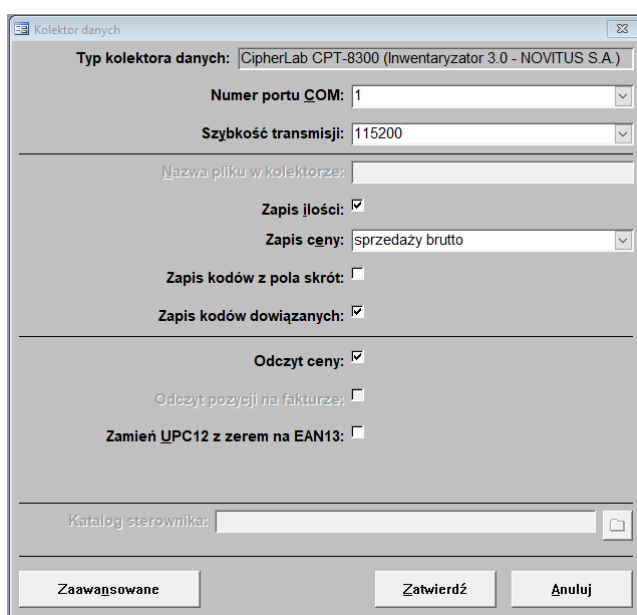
Kolektor danych

Typ kolektora danych: CipherLab CPT-8300 (Inwentaryzator 3.0 - NOVITUS S.A.)

Numer portu COM: 1

Szybkość transmisji: 115200

Nazwa pliku w kolektorze:

Zapis ilości: ☑

Zapis ceny: sprzedaży brutto

Zapis kodów z pola skrót: ☐

Zapis kodów dowiązanych: ☑

Odczyt ceny: ☑

Odczyt pozycji na fakturze: ☐

Zamień UPC12 z zerem na EAN13: ☐

Katalog sterownika:

Zaawansowane

Zatwierdź

Anuluj